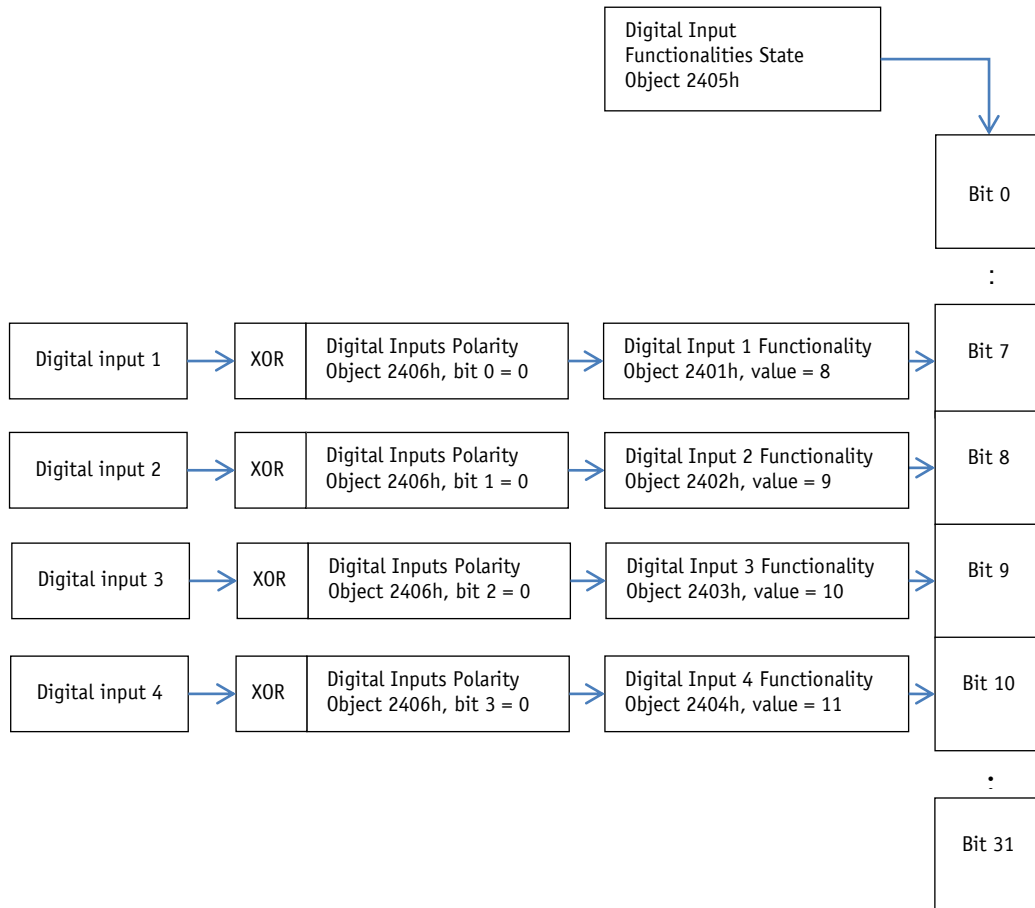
Digital Input Functionalities State Object 2405h

Bit 0

:

Digital input 1

XOR

Digital Inputs Polarity Object 2406h, bit 0 = 0

Digital Input 1 Functionality Object 2401h, value = 8

Bit 7

Digital input 2

XOR

Digital Inputs Polarity Object 2406h, bit 1 = 0

Digital Input 2 Functionality Object 2402h, value = 9

Bit 8

Digital input 3

XOR

Digital Inputs Polarity Object 2406h, bit 2 = 0

Digital Input 3 Functionality Object 2403h, value = 10

Bit 9

Digital input 4

XOR

Digital Inputs Polarity Object 2406h, bit 3 = 0

Digital Input 4 Functionality Object 2404h, value = 11

Bit 10

:

Bit 31